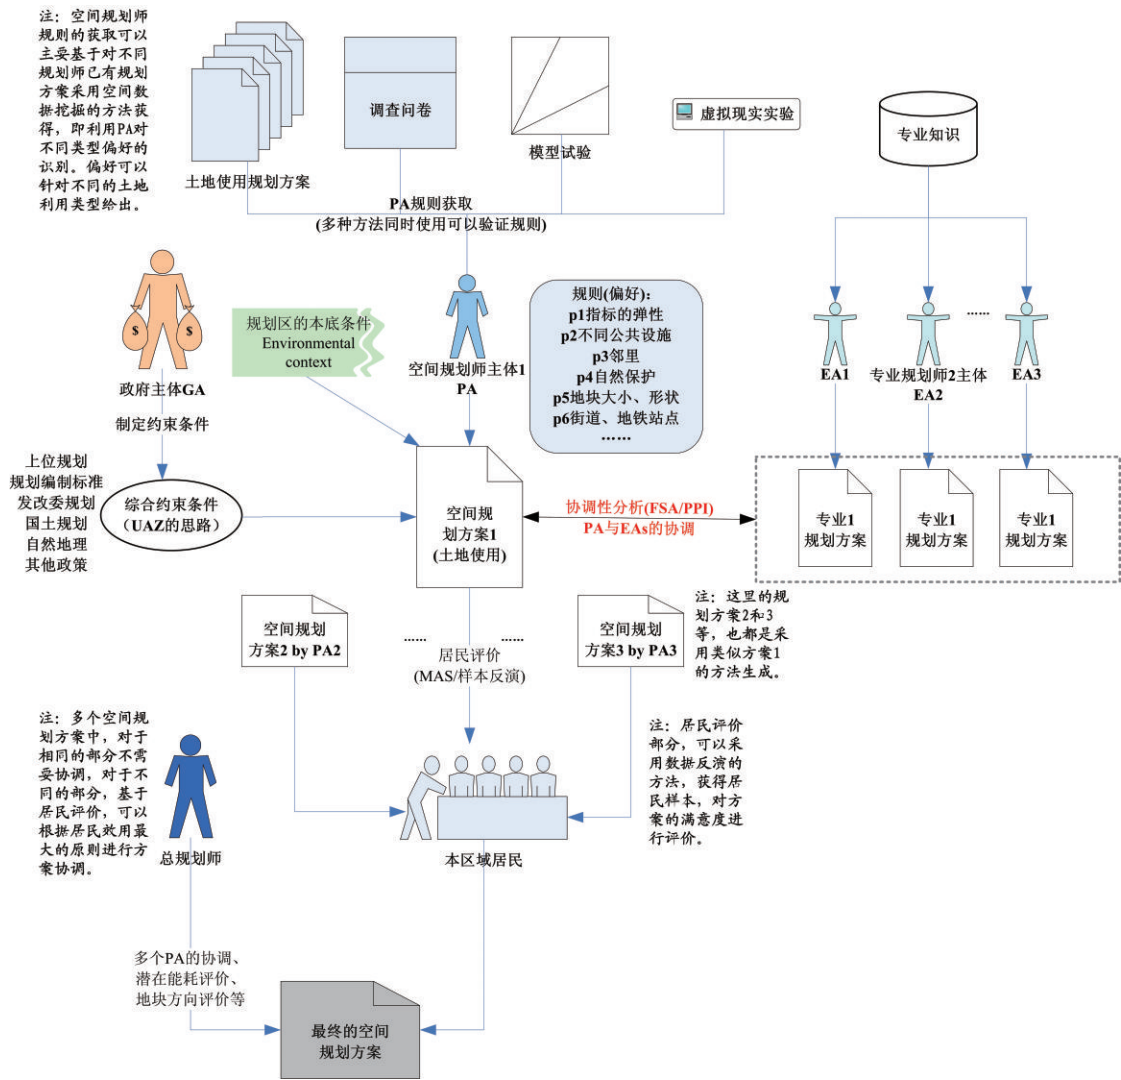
注：空间规划师规则的获取可以主要基于对不同规划师已有规划方案采用空间数据挖掘的方法获得，即利用PA对不同类型偏好的识别。偏好可以针对不同的土地利用类型给出。

土地使用规划方案

调查问卷

模型试验

虚拟现实实验

专业知识

PA规则获取
(多种方法同时使用可以验证规则)

政府主体GA

制定约束条件

规划区的本底条件
Environmental context

空间规划师主体1
PA

规则(偏好)：
p1指标的弹性
p2不同公共设施
p3邻里
p4自然保护
p5地块大小、形状
p6街道、地铁站点
……

EA1

专业规划师2主体
EA2

……

EA3

上位规划
规划编制标准
发改委规划
国土规划
自然地理
其他政策

综合约束条件
(UAZ的思路)

空间规划方案1
(土地使用)

协调性分析(FSA/PPI)
PA与EAs的协调

专业1
规划方案

专业1
规划方案

专业1
规划方案

空间规划
方案2 by PA2

……

……

居民评价
(MAS/样本反演)

空间规划
方案3 by PA3

注：这里的规划方案2和3等，也都是采用类似方案1的方法生成。

注：多个空间规划方案中，对于相同的部分不需要协调，对于不同的部分，基于居民评价，可以根据居民效用最大的原则进行方案协调。

总规划师

本区域居民

注：居民评价部分，可以采用数据反演的方法，获得居民样本，对方案的满意度进行评价。

多个PA的协调、
潜在能耗评价、
地块方向评价等

最终的空间
规划方案